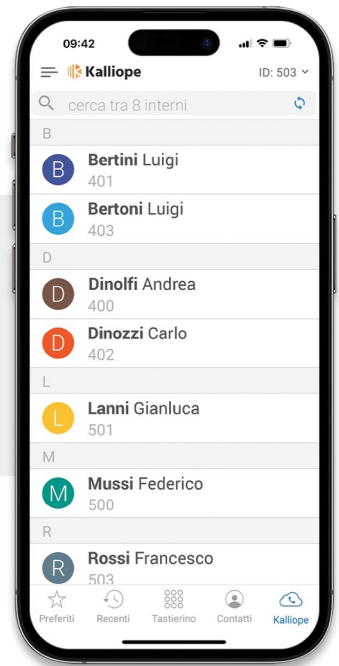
09:42

Kalliope

ID: 503

cerca tra 8 interni

B

B Bertini Luigi
401

B Bertoni Luigi
403

D

D Dinolfi Andrea
400

D Dinozzi Carlo
402

L

L Lanni Gianluca
501

M

M Mussi Federico
500

R

R Rossi Francesco
503

Preferiti Recenti Tastierino Contatti Kalliope